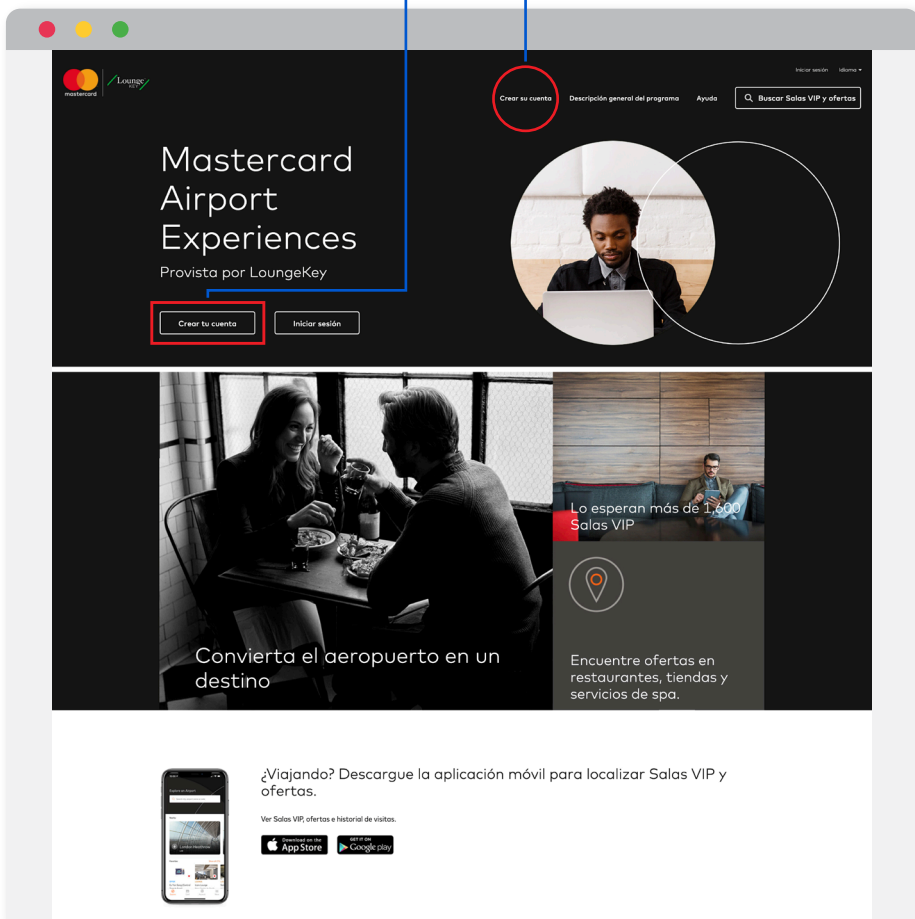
mastercard

Lounge KEY

Iniciar sesión Idioma

Crear su cuenta Descripción general del programa Ayuda Buscar Salas VIP y ofertas

Mastercard Airport Experiences

Provista por LoungeKey

Crear tu cuenta

Iniciar sesión

Lo esperan más de 1,600 Salas VIP

Convierta el aeropuerto en un destino

Encuentre ofertas en restaurantes, tiendas y servicios de spa.

¿Viajando? Descargue la aplicación móvil para localizar Salas VIP y ofertas.

Ver Salas VIP, ofertas e historial de visitas.

Download on the App Store

GET IT ON Google play